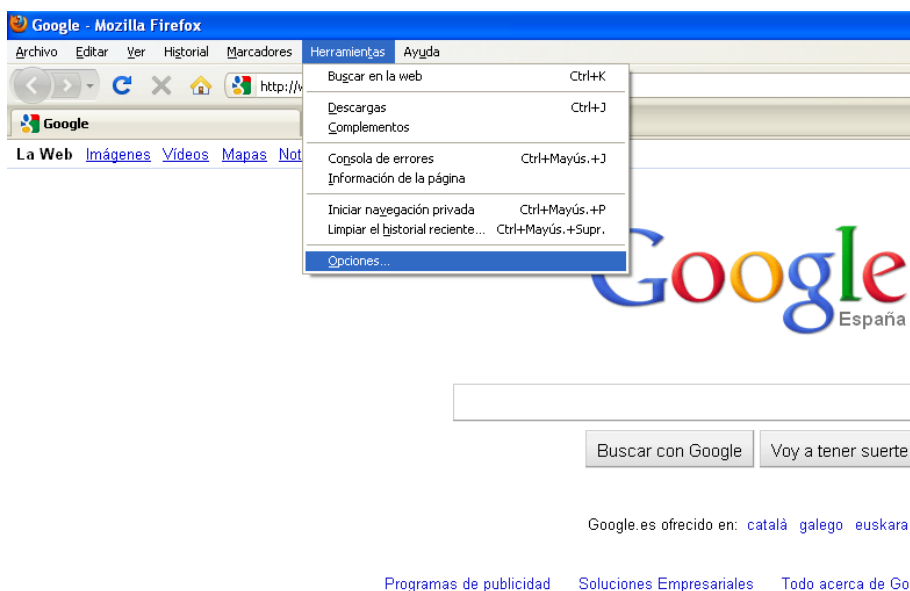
Google - Mozilla Firefox

Archivo Editar Ver Historial Marcadores Herramientas Ayuda

http://w

Google

La Web Imágenes Vídeos Mapas Not

Buscar en la web Ctrl+K

Descargas Ctrl+J
Complementos

Consola de errores Ctrl+Mayús.+J
Información de la página

Iniciar navegación privada Ctrl+Mayús.+P
Limpiar el historial reciente... Ctrl+Mayús.+Supr.

Opciones...

Google
España

Buscar con Google Voy a tener suerte

Google.es ofrecido en: català galego euskara

Programas de publicidad Soluciones Empresariales Todo acerca de Go